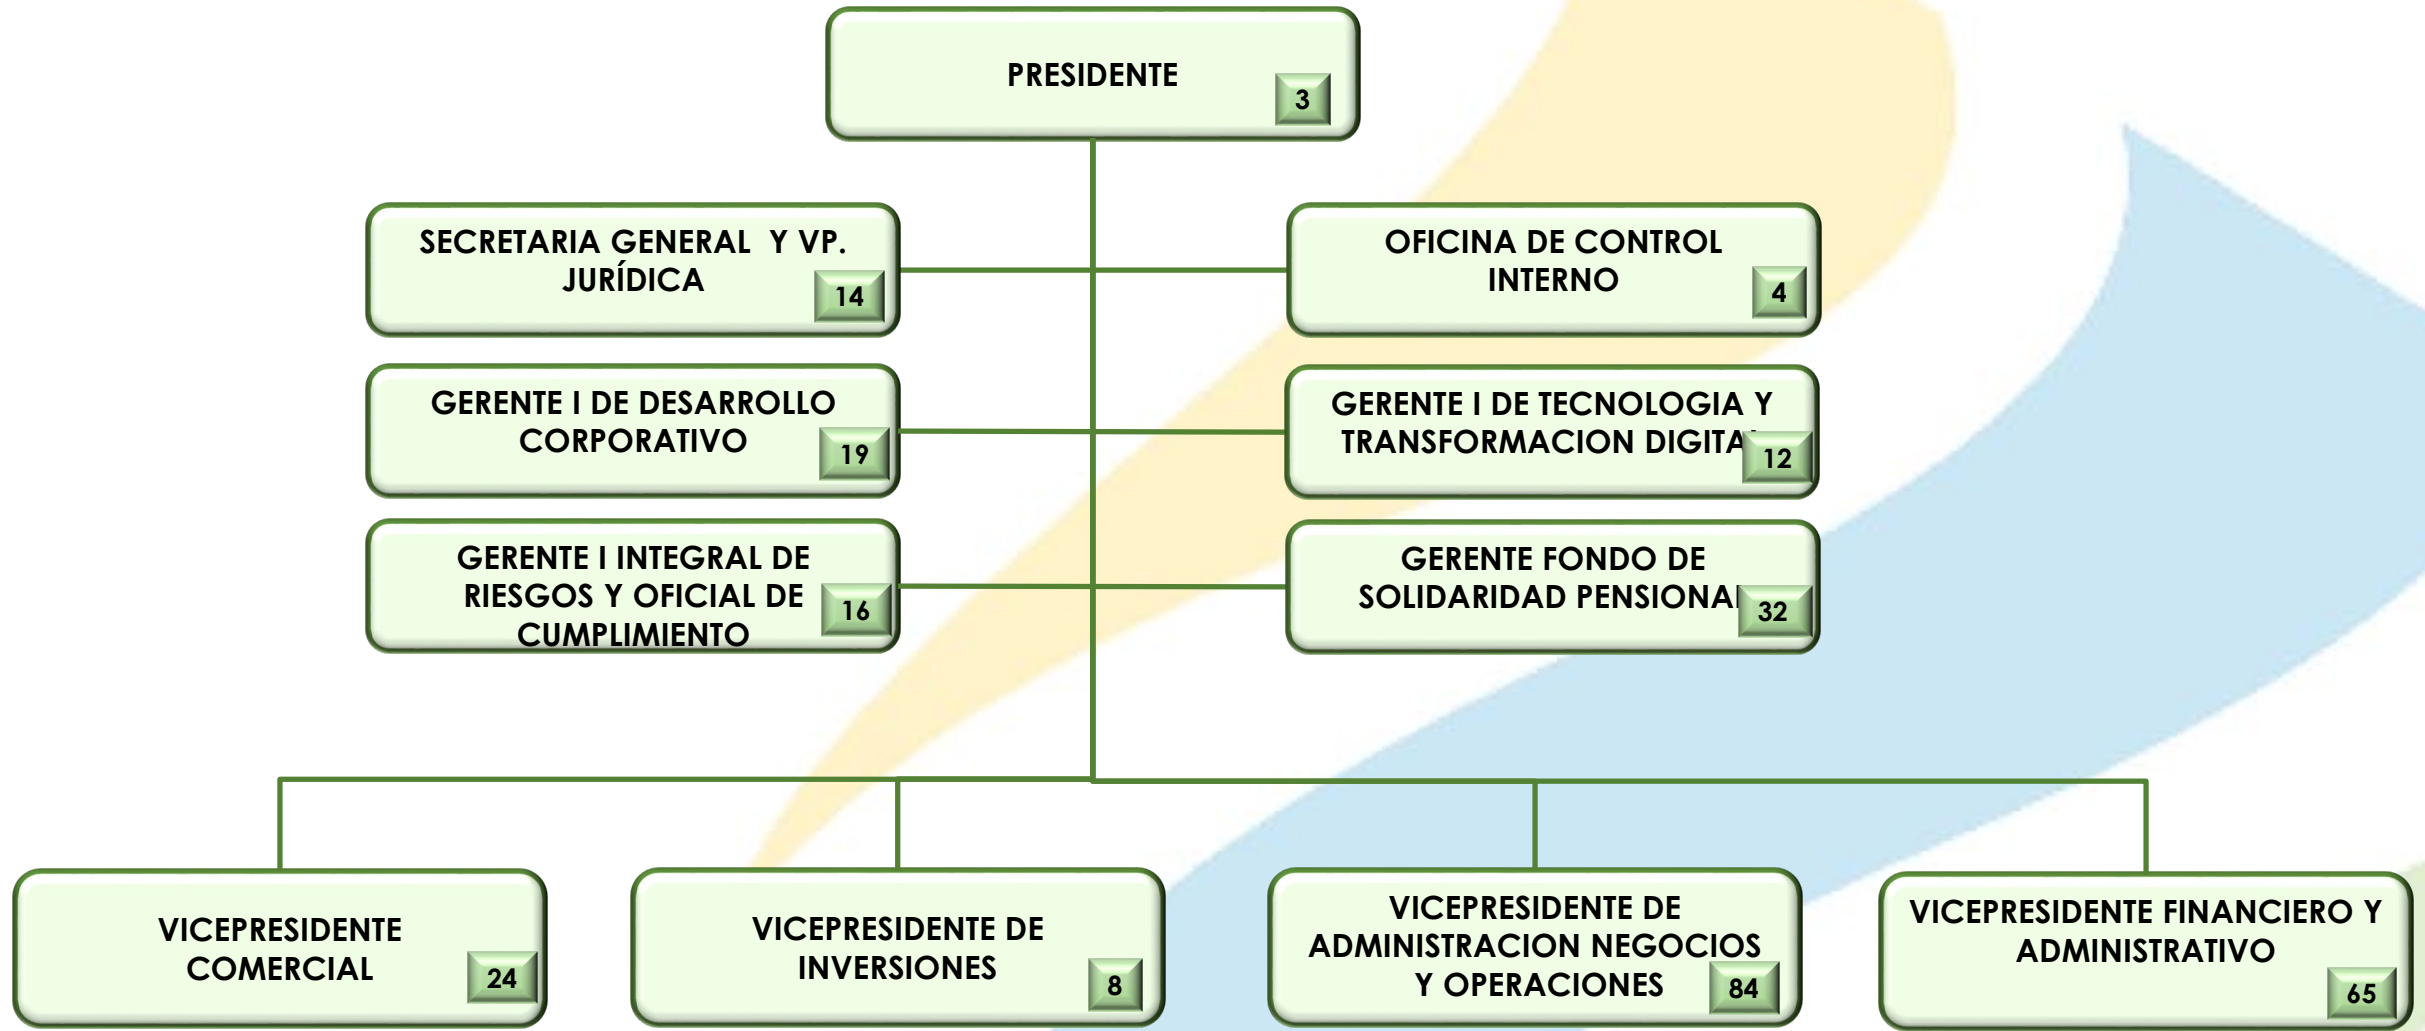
PRESIDENTE 3

SECRETARIA GENERAL Y VP. JURÍDICA 14

OFICINA DE CONTROL INTERNO 4

GERENTE I DE DESARROLLO CORPORATIVO 19

GERENTE I DE TECNOLOGIA Y TRANSFORMACION DIGITA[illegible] 12

GERENTE I INTEGRAL DE RIESGOS Y OFICIAL DE CUMPLIMIENTO 16

GERENTE FONDO DE SOLIDARIDAD PENSIONA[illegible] 32

VICEPRESIDENTE COMERCIAL 24

VICEPRESIDENTE DE INVERSIONES 8

VICEPRESIDENTE DE ADMINISTRACION NEGOCIOS Y OPERACIONES 84

VICEPRESIDENTE FINANCIERO Y ADMINISTRATIVO 65